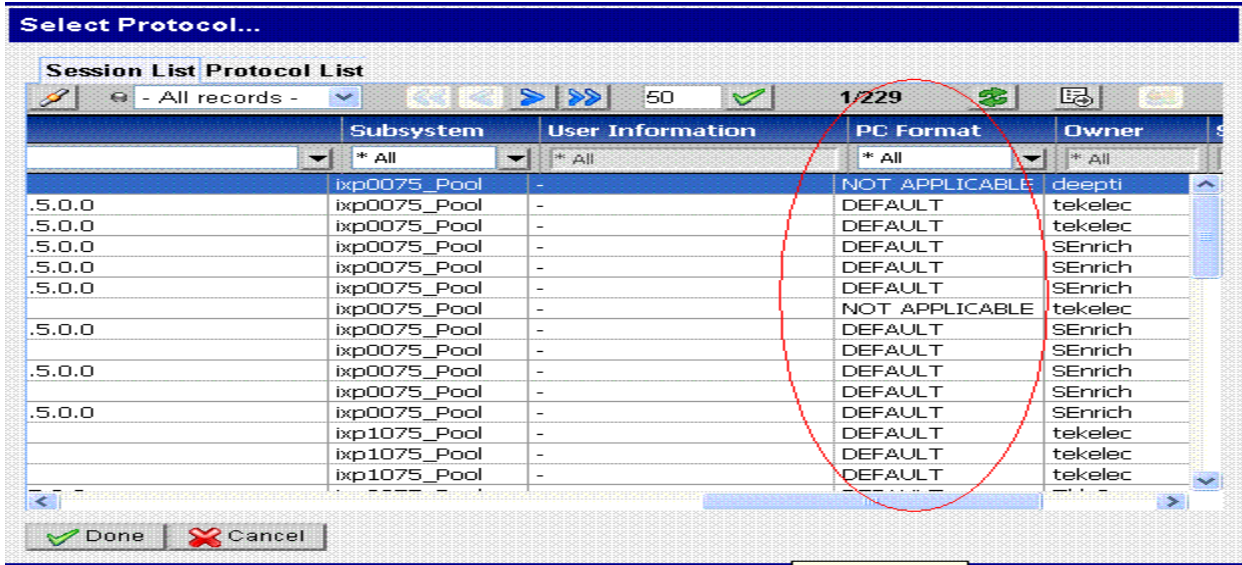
Select Protocol...

Session List Protocol List

- All records -

50

1/229

| | Subsystem | User Information | PC Format | Owner |
|---|---|---|---|---|
| | * All | * All | * All | * All |
| | ixp0075_Pool | - | NOT APPLICABLE | deepti |
| .5.0.0 | ixp0075_Pool | - | DEFAULT | tekelec |
| .5.0.0 | ixp0075_Pool | - | DEFAULT | tekelec |
| .5.0.0 | ixp0075_Pool | - | DEFAULT | SEnrich |
| .5.0.0 | ixp0075_Pool | - | DEFAULT | SEnrich |
| .5.0.0 | ixp0075_Pool | - | DEFAULT | SEnrich |
| | ixp0075_Pool | - | NOT APPLICABLE | tekelec |
| .5.0.0 | ixp0075_Pool | - | DEFAULT | SEnrich |
| | ixp0075_Pool | - | DEFAULT | SEnrich |
| .5.0.0 | ixp0075_Pool | - | DEFAULT | SEnrich |
| | ixp0075_Pool | - | DEFAULT | SEnrich |
| .5.0.0 | ixp0075_Pool | - | DEFAULT | SEnrich |
| | ixp1075_Pool | - | DEFAULT | tekelec |
| | ixp1075_Pool | - | DEFAULT | tekelec |
| | ixp1075_Pool | - | DEFAULT | tekelec |

Done Cancel